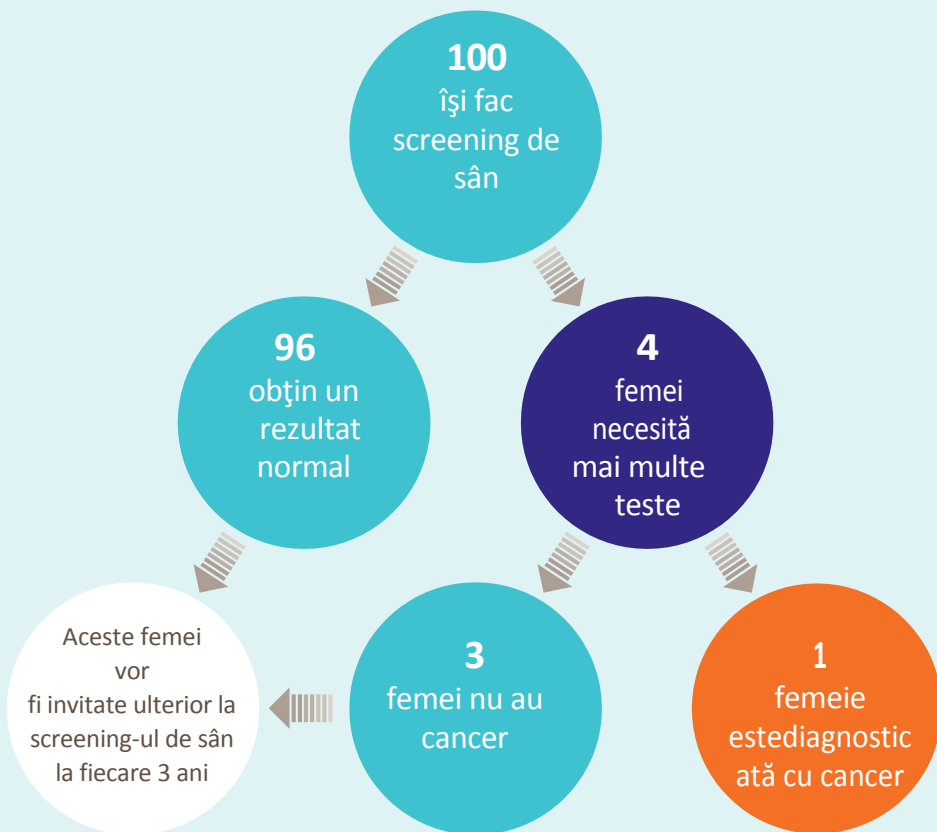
100
îşi fac screening de sân

96
obţin un rezultat normal

4
femei necesită mai multe teste

Aceste femei vor fi invitate ulterior la screening-ul de sân la fiecare 3 ani

3
femei nu au cancer

1
femeie estediagnosticată cu cancer